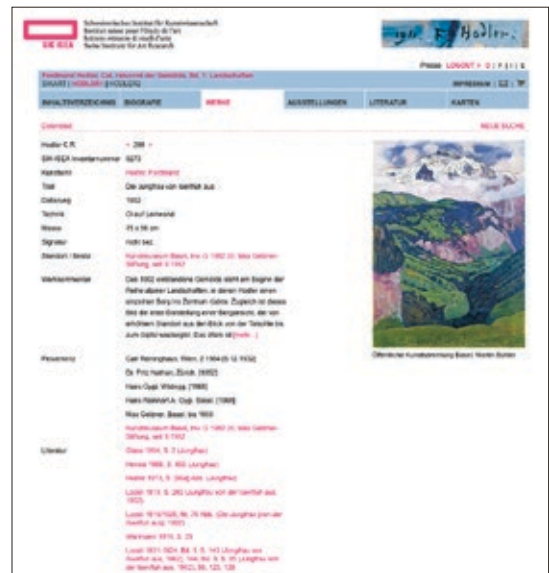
Schweizerisches Institut für Kunstwissenschaft
Institut suisse pour l'étude de l'art
Istituto svizzero di studi d'arte
Swiss Institute for Art Research

SIK ISEA

Ferd. Hodler.

Presse LOGOUT | D | F | I | E

Ferdinand Hodler. Cat. raisonné der Gemälde, Bd. 1: Landschaften
SMART | HODLER | [HODLER]

IMPRESSUM | ⊠ | 🖶

| INHALTSVERZEICHNIS | BIOGRAFIE | WERKE | AUSSTELLUNGEN | LITERATUR | KARTEN |
|---|---|---|---|---|---|

Datenblatt

NEUE SUCHE

Hodler-C.R. < 299 >

SIK-ISEA Inventarnummer 5073

Künstler/in Hodler, Ferdinand

Titel Die Jungfrau von Isenfluh aus

Datierung 1902

Technik Öl auf Leinwand

Masse 75 x 56 cm

Signatur nicht bez.

Standort / Besitz Kunstmuseum Basel, Inv. G 1952.33, Max Geldner-Stiftung, seit 5.1952

Werkkommentar Das 1902 entstandene Gemälde steht am Beginn der Reihe alpiner Landschaften, in denen Hodler einen einzelnen Berg ins Zentrum rückte. Zugleich ist dieses Bild die erste Darstellung einer Bergansicht, der von erhöhtem Standort aus den Blick von der Talsohle bis zum Gipfel wiedergibt. Das Werk ist [mehr...]

Provenienz Carl Reininghaus, Wien, (1904-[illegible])
Dr. Fritz Nathan, Zürich, (1932)
Hans Gygi, Wildegg, (1965)
Hans Reinhart (u. Gygi, Basel, (1965))
Max Geldner, Basel, bis 1958
Kunstmuseum Basel, Inv. G 1952.33, Max Geldner-Stiftung, seit 5.1952

Literatur Glaser 1904, S. 3 (Jungfrau)
Hesse 1908, S. 460 (Jungfrau)
Hodler 1913, S. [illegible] (Jungfrau)
Loosli 1919, S. 260 (Jungfrau von der Isenfluh aus, 1902)
Loosli 1919/1920, Nr. 75 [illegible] (Die Jungfrau von der Isenfluh aus, 1902)
Weinmann 1919, S. 25
Loosli 1921-1924, Bd. 3, S. 143 (Jungfrau von Isenfluh aus, 1902), Bd. 4, S. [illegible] (Jungfrau von der Isenfluh aus, 1902), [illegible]

Öffentliche Kunstsammlung Basel; Martin Bühler